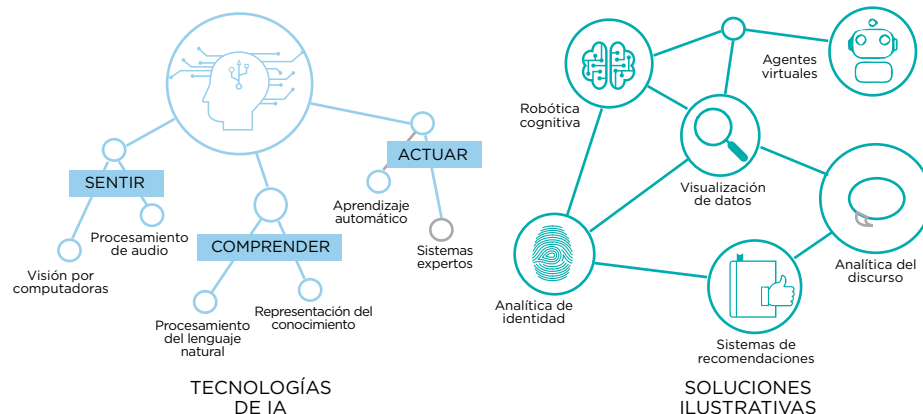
SENTIR

Procesamiento de audio

Visión por computadoras

COMPRENDER

Procesamiento del lenguaje natural

Representación del conocimiento

ACTUAR

Aprendizaje automático

Sistemas expertos

TECNOLOGÍAS DE IA

Robótica cognitiva

Agentes virtuales

Visualización de datos

Analítica de identidad

Analítica del discurso

Sistemas de recomendaciones

SOLUCIONES ILUSTRATIVAS